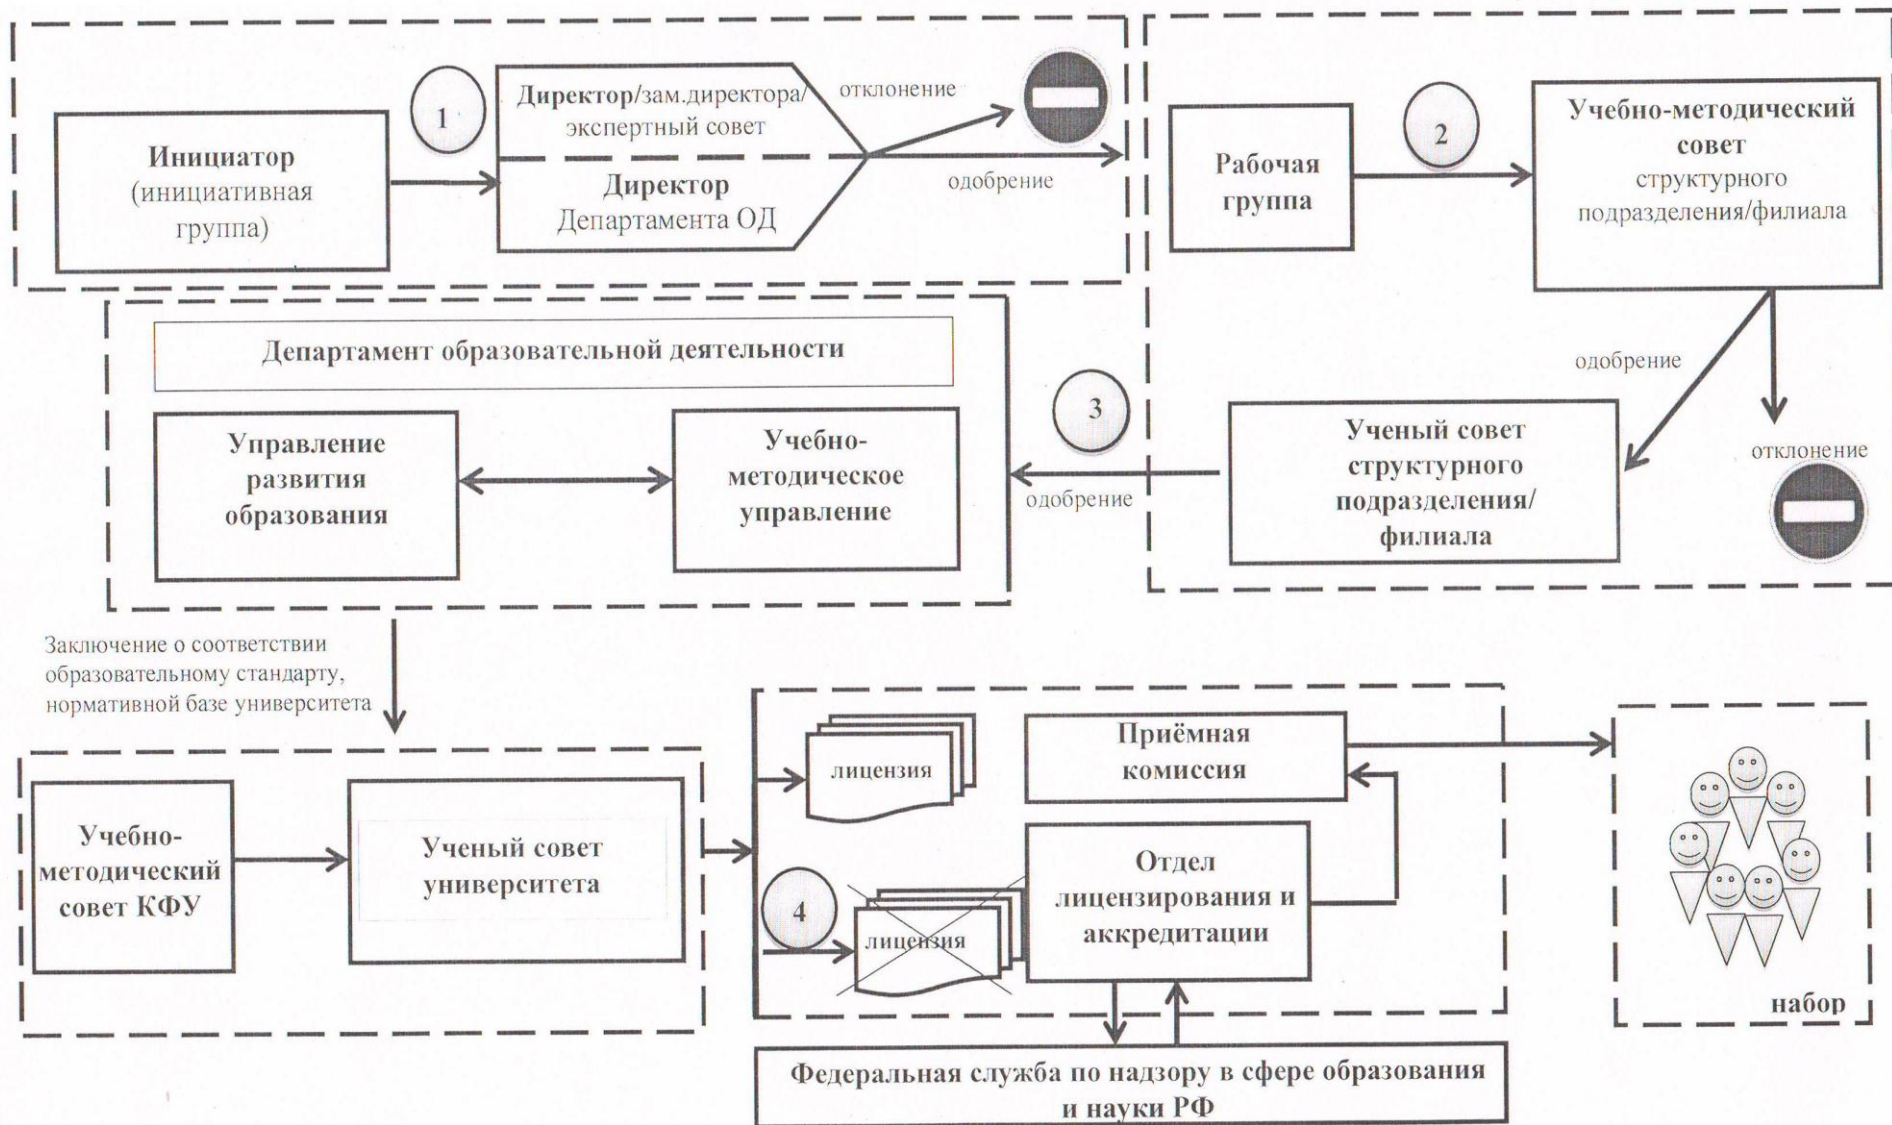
Инициатор (инициативная группа)

1

Директор/зам.директора/ экспертный совет

Директор Департамента ОД

отклонение

одобрение

Рабочая группа

2

Учебно-методический совет структурного подразделения/филиала

одобрение

отклонение

Департамент образовательной деятельности

Управление развития образования

Учебно-методическое управление

3

одобрение

Ученый совет структурного подразделения/ филиала

Заключение о соответствии образовательному стандарту, нормативной базе университета

Учебно-методический совет КФУ

Ученый совет университета

лицензия

4

лицензия

Приёмная комиссия

Отдел лицензирования и аккредитации

набор

Федеральная служба по надзору в сфере образования и науки РФ